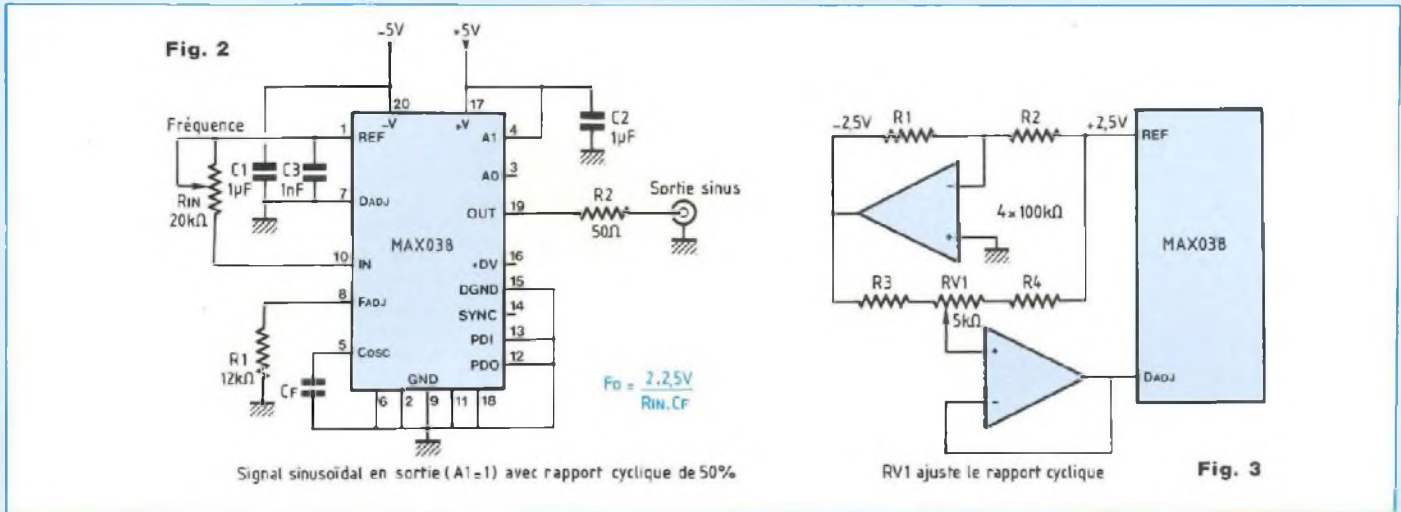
Fig. 2

-5V
+5V
20
17
-V
+V
Fréquence
1
REF
A1
4
C2
1µF
C1
1µF
C3
1nF
A0
3
RIN
20kΩ
7
DADJ
OUT
19
R2
50Ω
Sortie sinus
MAX038
10
IN
+DV
16
DGND
15
8
FADJ
SYNC
14
PDI
13
R1
12kΩ
5
COSC
PDO
12
CF
GND
6
2
9
11
18

$F_O = \frac{2,25V}{R_{IN}.C_F}$

Signal sinusoïdal en sortie (A1=1) avec rapport cyclique de 50%

-2,5V
R1
R2
+2,5V
REF
4×100kΩ
MAX038
R3
RV1
R4
5kΩ
DADJ

RV1 ajuste le rapport cyclique

Fig. 3